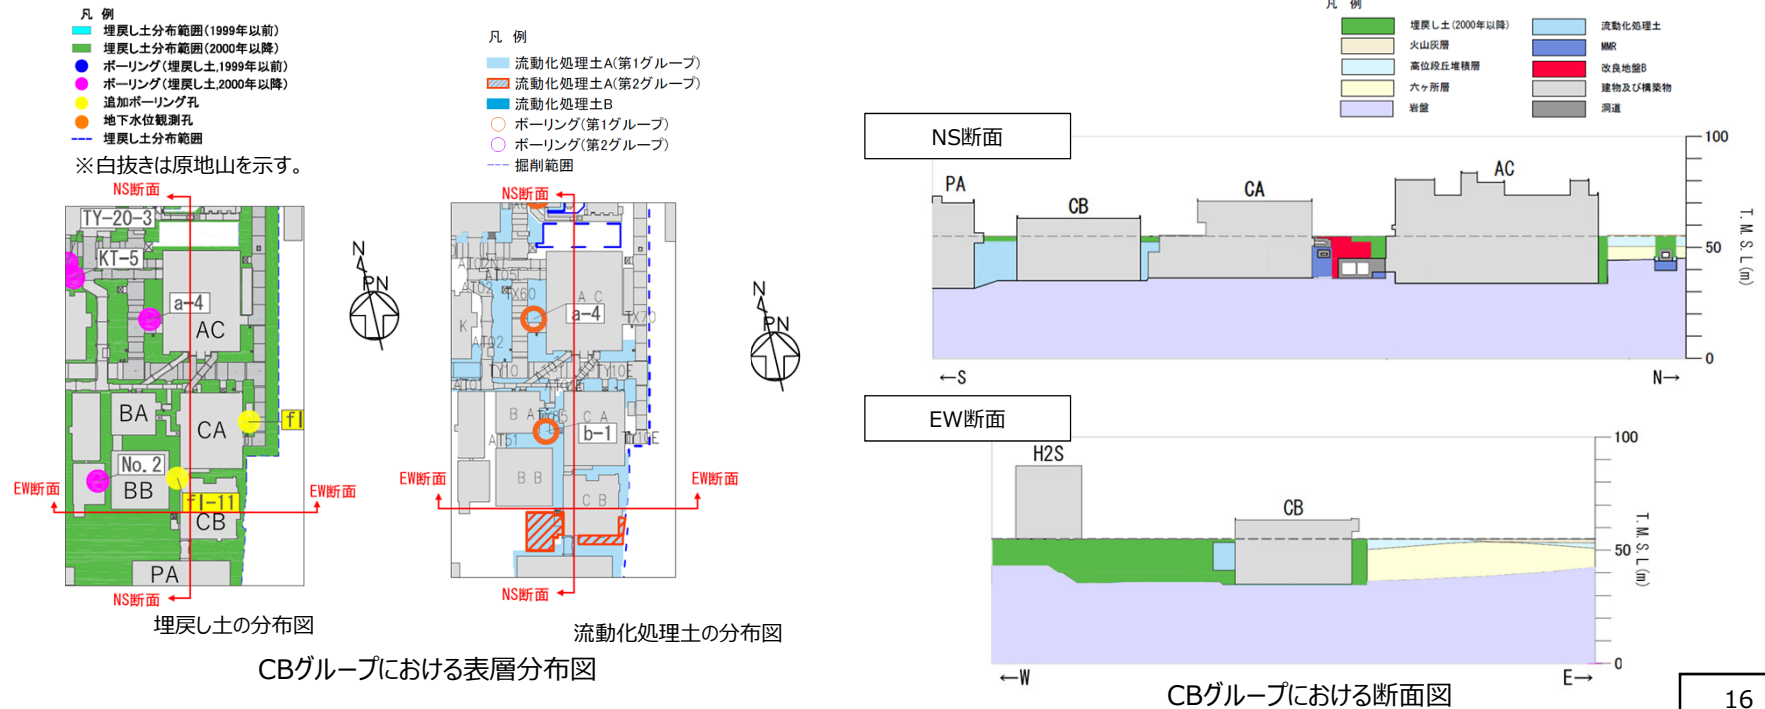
凡 例
埋戻し土分布範囲(1999年以前)
埋戻し土分布範囲(2000年以降)
ボーリング(埋戻し土,1999年以前)
ボーリング(埋戻し土,2000年以降)
追加ボーリング孔
地下水位観測孔
埋戻し土分布範囲
※白抜きは原地山を示す。

NS断面
TY-20-3
KT-5
a-4
AC
BA
CA
fl
No. 2
BB
fl-11
CB
PA
EW断面
EW断面
NS断面
N
PN
埋戻し土の分布図

凡 例
流動化処理土A(第1グループ)
流動化処理土A(第2グループ)
流動化処理土B
ボーリング(第1グループ)
ボーリング(第2グループ)
掘削範囲

NS断面
AT02
AT05
AT03
TX60
A C
a-4
K
TX70
AT92
TY10
TY10E
AT01
B A
TX85
C A
AT51
b-1
TY13E
B B
C B
EW断面
EW断面
NS断面
N
PN
流動化処理土の分布図

CBグループにおける表層分布図

凡 例
埋戻し土(2000年以降)
流動化処理土
火山灰層
MMR
高位段丘堆積層
改良地盤B
六ヶ所層
建物及び構築物
岩盤
洞道

NS断面
PA
CB
CA
AC
100
50
0
T. M. S. L. (m)
←S
N→

EW断面
H2S
CB
100
50
0
T. M. S. L. (m)
←W
E→

CBグループにおける断面図

16